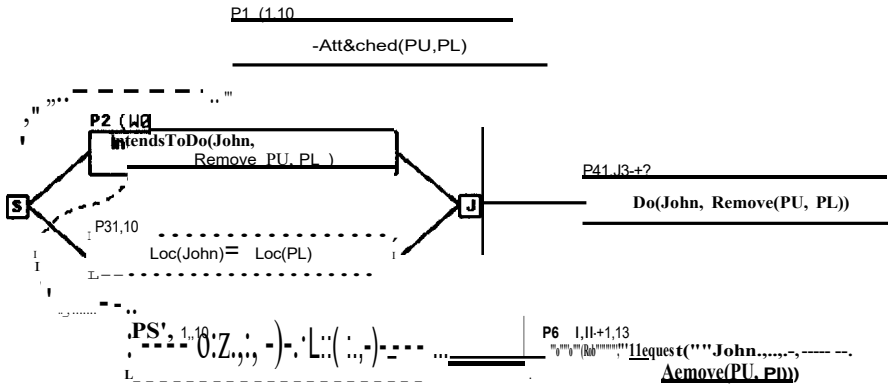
P1 (1,10

-Att&ched(PU,PL)

P2 (1,10

IntendsToDo(John, Remove PU, PL )

S

P31,10

Loc(John)= Loc(PL)

J

P41,J3-+?

Do(John, Remove(PU, PL))

PS', 1,10 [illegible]

P6 I,II-+1,13

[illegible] Request("John., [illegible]

Aemove(PU, PI))